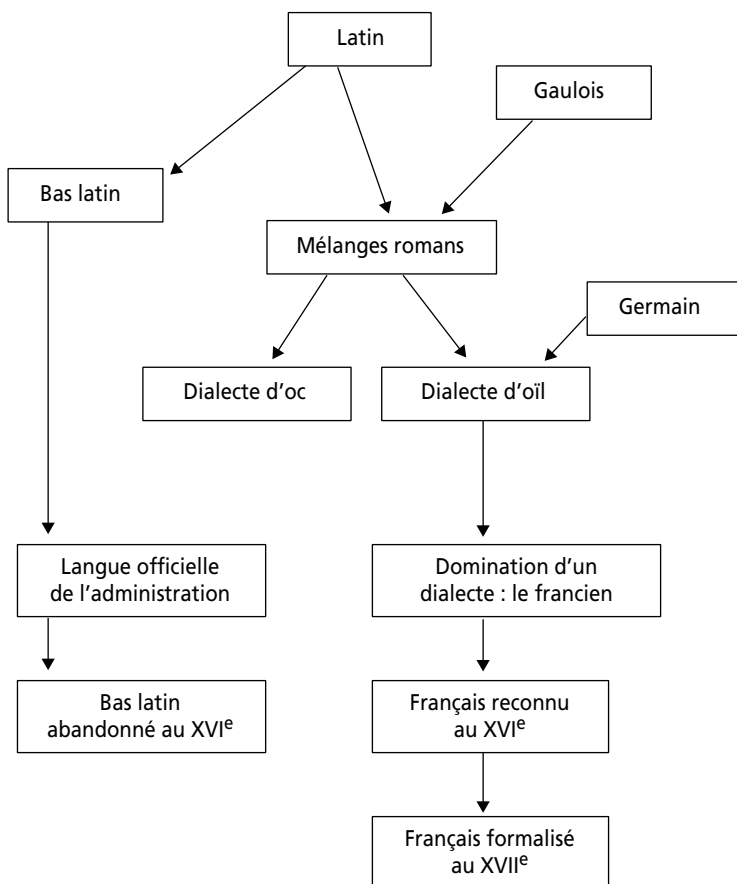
Latin

Gaulois

Bas latin

Mélanges romans

Germain

Dialecte d'oc

Dialecte d'oïl

Langue officielle de l'administration

Domination d'un dialecte : le francien

Bas latin abandonné au XVI$^{e}$

Français reconnu au XVI$^{e}$

Français formalisé au XVII$^{e}$